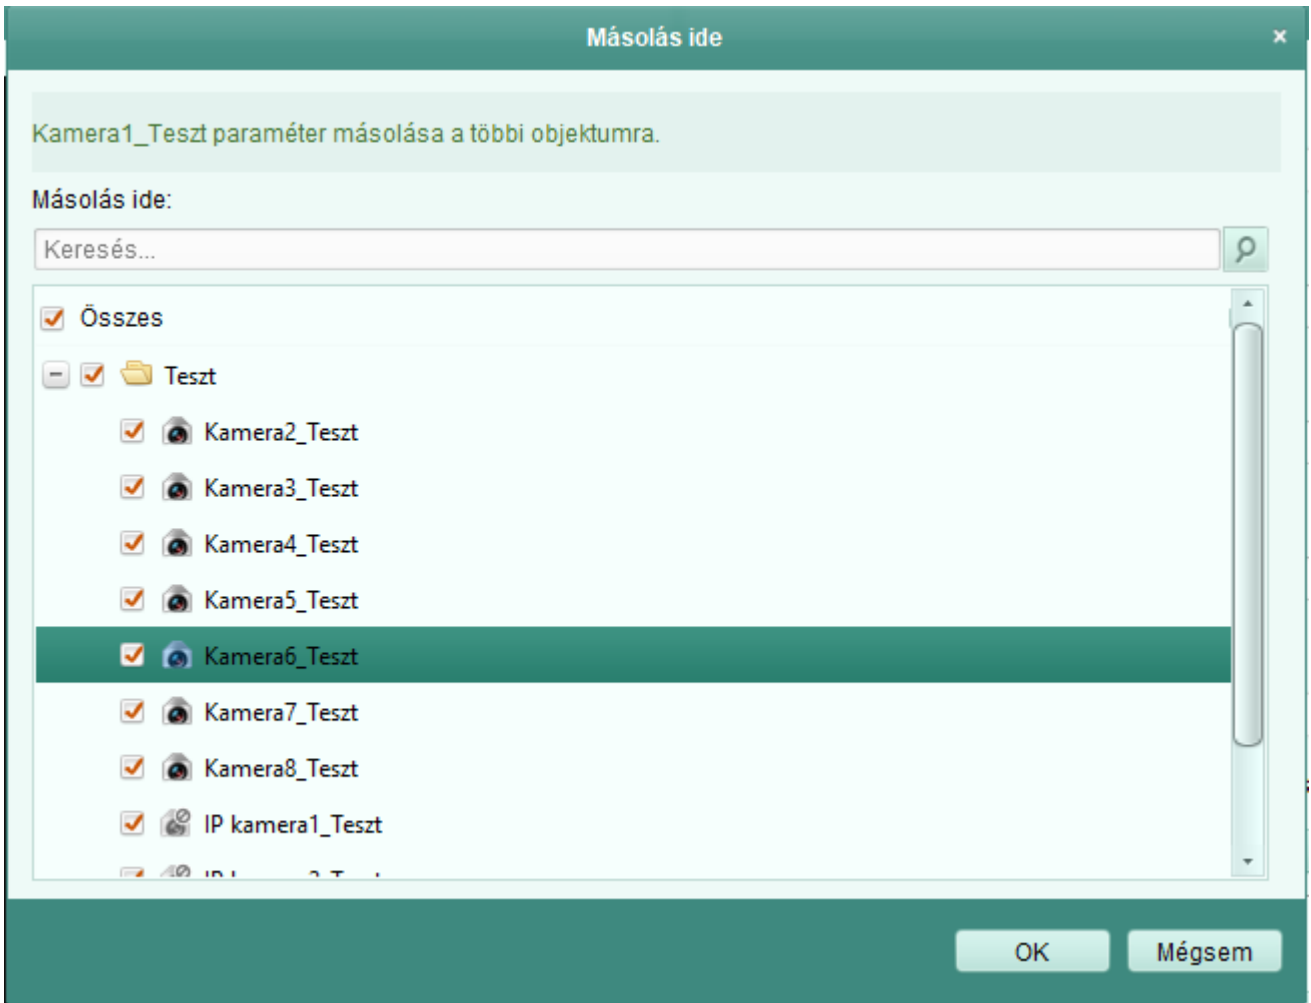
Másolás ide ×

Kamera1_Teszt paraméter másolása a többi objektumra.

Másolás ide:

Keresés...

Összes

Teszt

Kamera2_Teszt

Kamera3_Teszt

Kamera4_Teszt

Kamera5_Teszt

Kamera6_Teszt

Kamera7_Teszt

Kamera8_Teszt

IP kamera1_Teszt

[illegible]

OK Mégsem